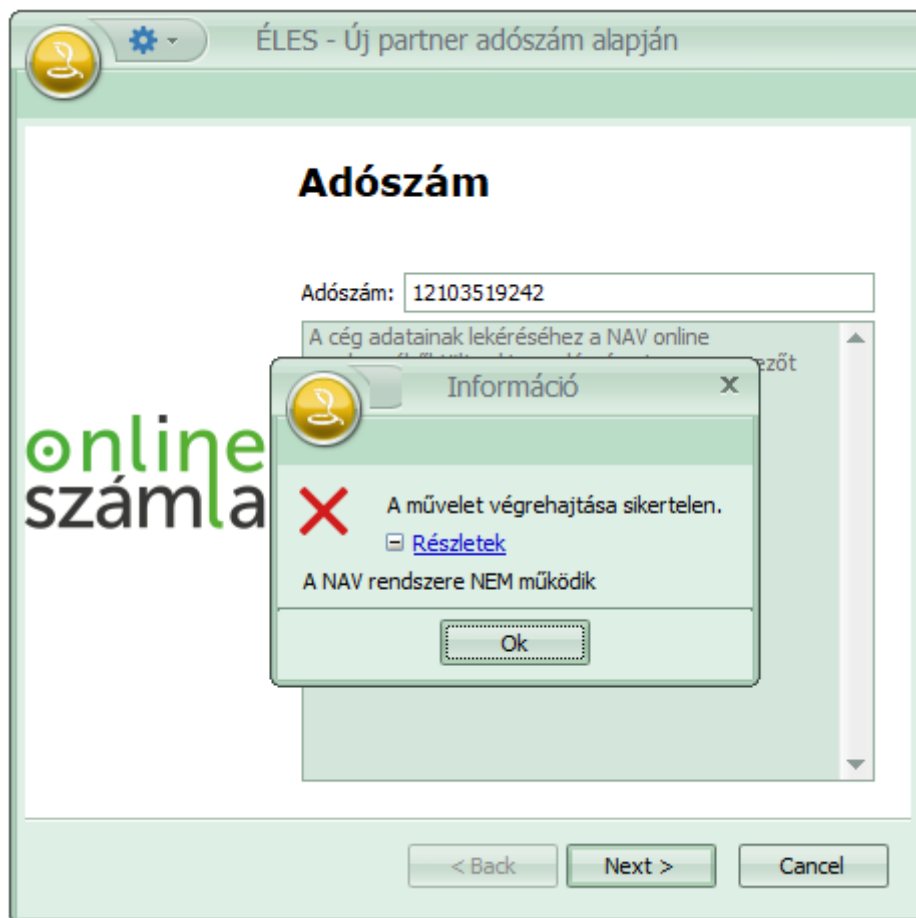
ÉLES - Új partner adószám alapján

Adószám

Adószám: 12103519242

A cég adatainak lekéréséhez a NAV online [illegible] ezőt

online számla

Információ

A művelet végrehajtása sikertelen.

Részletek

A NAV rendszere NEM működik

Ok

< Back

Next >

Cancel